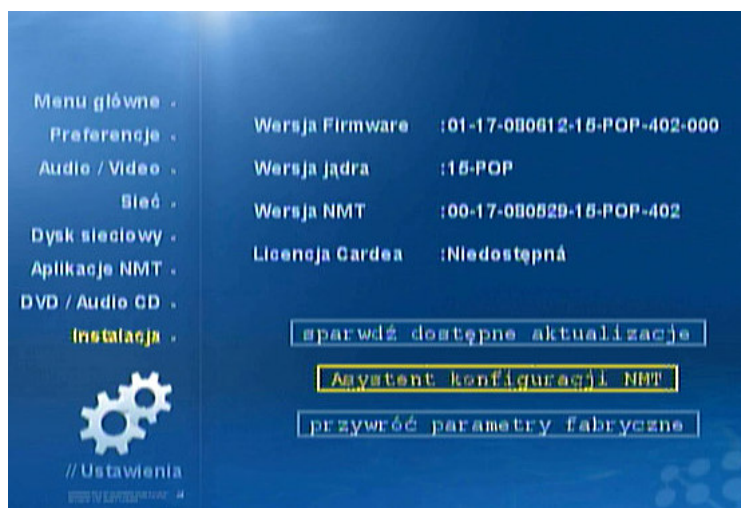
Menu główne
Preferencje
Audio / Video
Sieć
Dysk sieciowy
Aplikacje NMT
DVD / Audio CD
Instalacja

// Ustawienia

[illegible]

Wersja Firmware :01-17-080612-15-POP-402-000
Wersja jądra :15-POP
Wersja NMT :00-17-080529-15-POP-402
Licencja Cardea :Niedostępna

sparwdź dostępne aktualizacje
Asystent konfiguracji NMT
przywróć parametry fabryczne